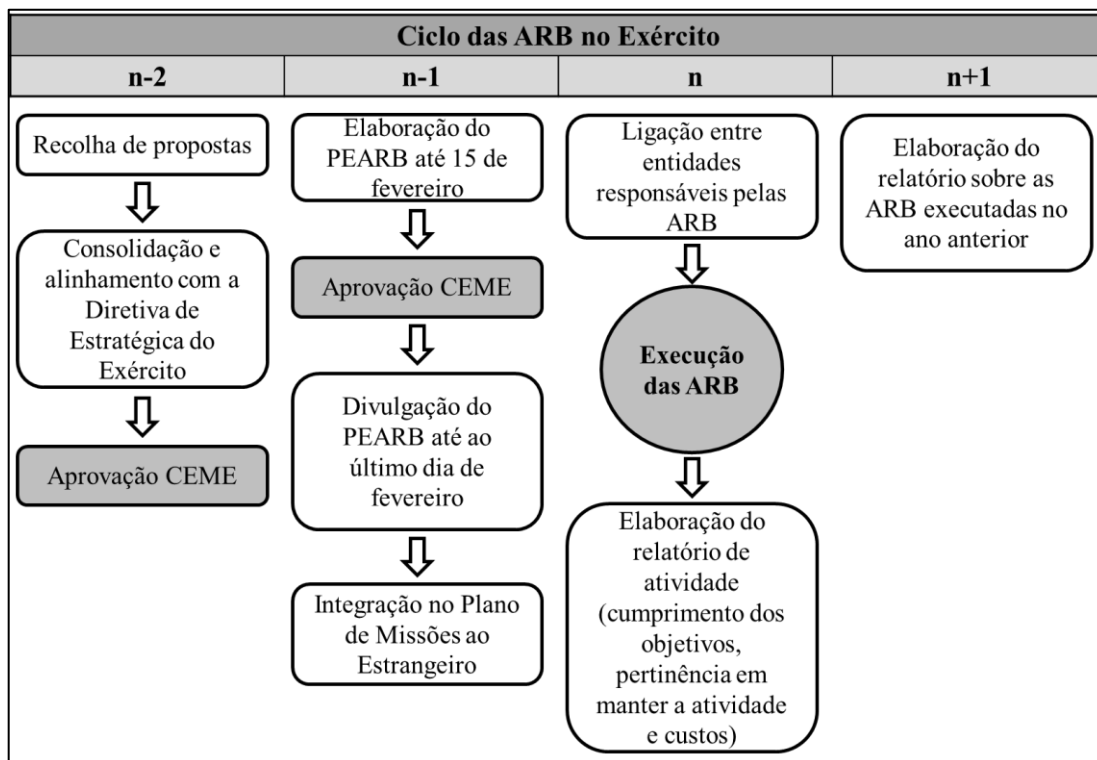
Ciclo das ARB no Exército

n-2

Recolha de propostas

Consolidação e alinhamento com a Diretiva de Estratégica do Exército

Aprovação CEME

n-1

Elaboração do PEARB até 15 de fevereiro

Aprovação CEME

Divulgação do PEARB até ao último dia de fevereiro

Integração no Plano de Missões ao Estrangeiro

n

Ligação entre entidades responsáveis pelas ARB

Execução das ARB

Elaboração do relatório de atividade (cumprimento dos objetivos, pertinência em manter a atividade e custos)

n+1

Elaboração do relatório sobre as ARB executadas no ano anterior